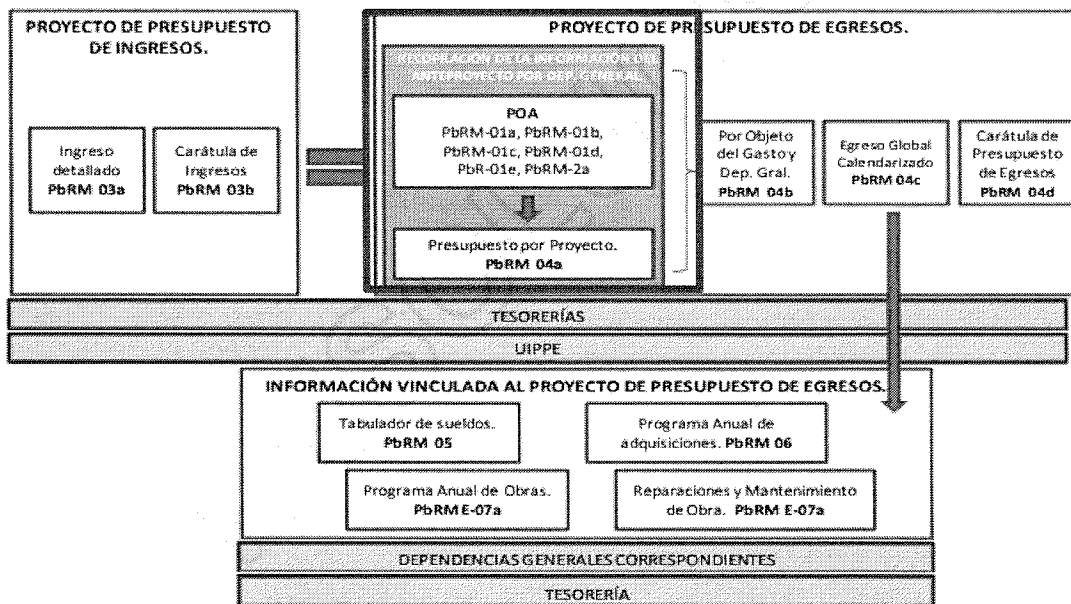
PROYECTO DE PRESUPUESTO DE INGRESOS.

Ingreso detallado
PbRM 03a

Carátula de Ingresos
PbRM 03b

PROYECTO DE PRESUPUESTO DE EGRESOS.

RECOPILACIÓN DE LA INFORMACIÓN DEL ANTEPROYECTO POR DEP. GENERAL.

POA
PbRM-01a, PbRM-01b, PbRM-01c, PbRM-01d, PbR-01e, PbRM-2a

Presupuesto por Proyecto.
PbRM 04a

Por Objeto del Gasto y Dep. Gral.
PbRM 04b

Egreso Global Calendarizado
PbRM 04c

Carátula de Presupuesto de Egresos
PbRM 04d

TESORERÍAS

UIPPE

INFORMACIÓN VINCULADA AL PROYECTO DE PRESUPUESTO DE EGRESOS.

Tabulador de sueldos.
PbRM 05

Programa Anual de adquisiciones. PbRM 06

Programa Anual de Obras.
PbRM E-07a

Reparaciones y Mantenimiento de Obra. PbRM E-07a

DEPENDENCIAS GENERALES CORRESPONDIENTES

TESORERÍA